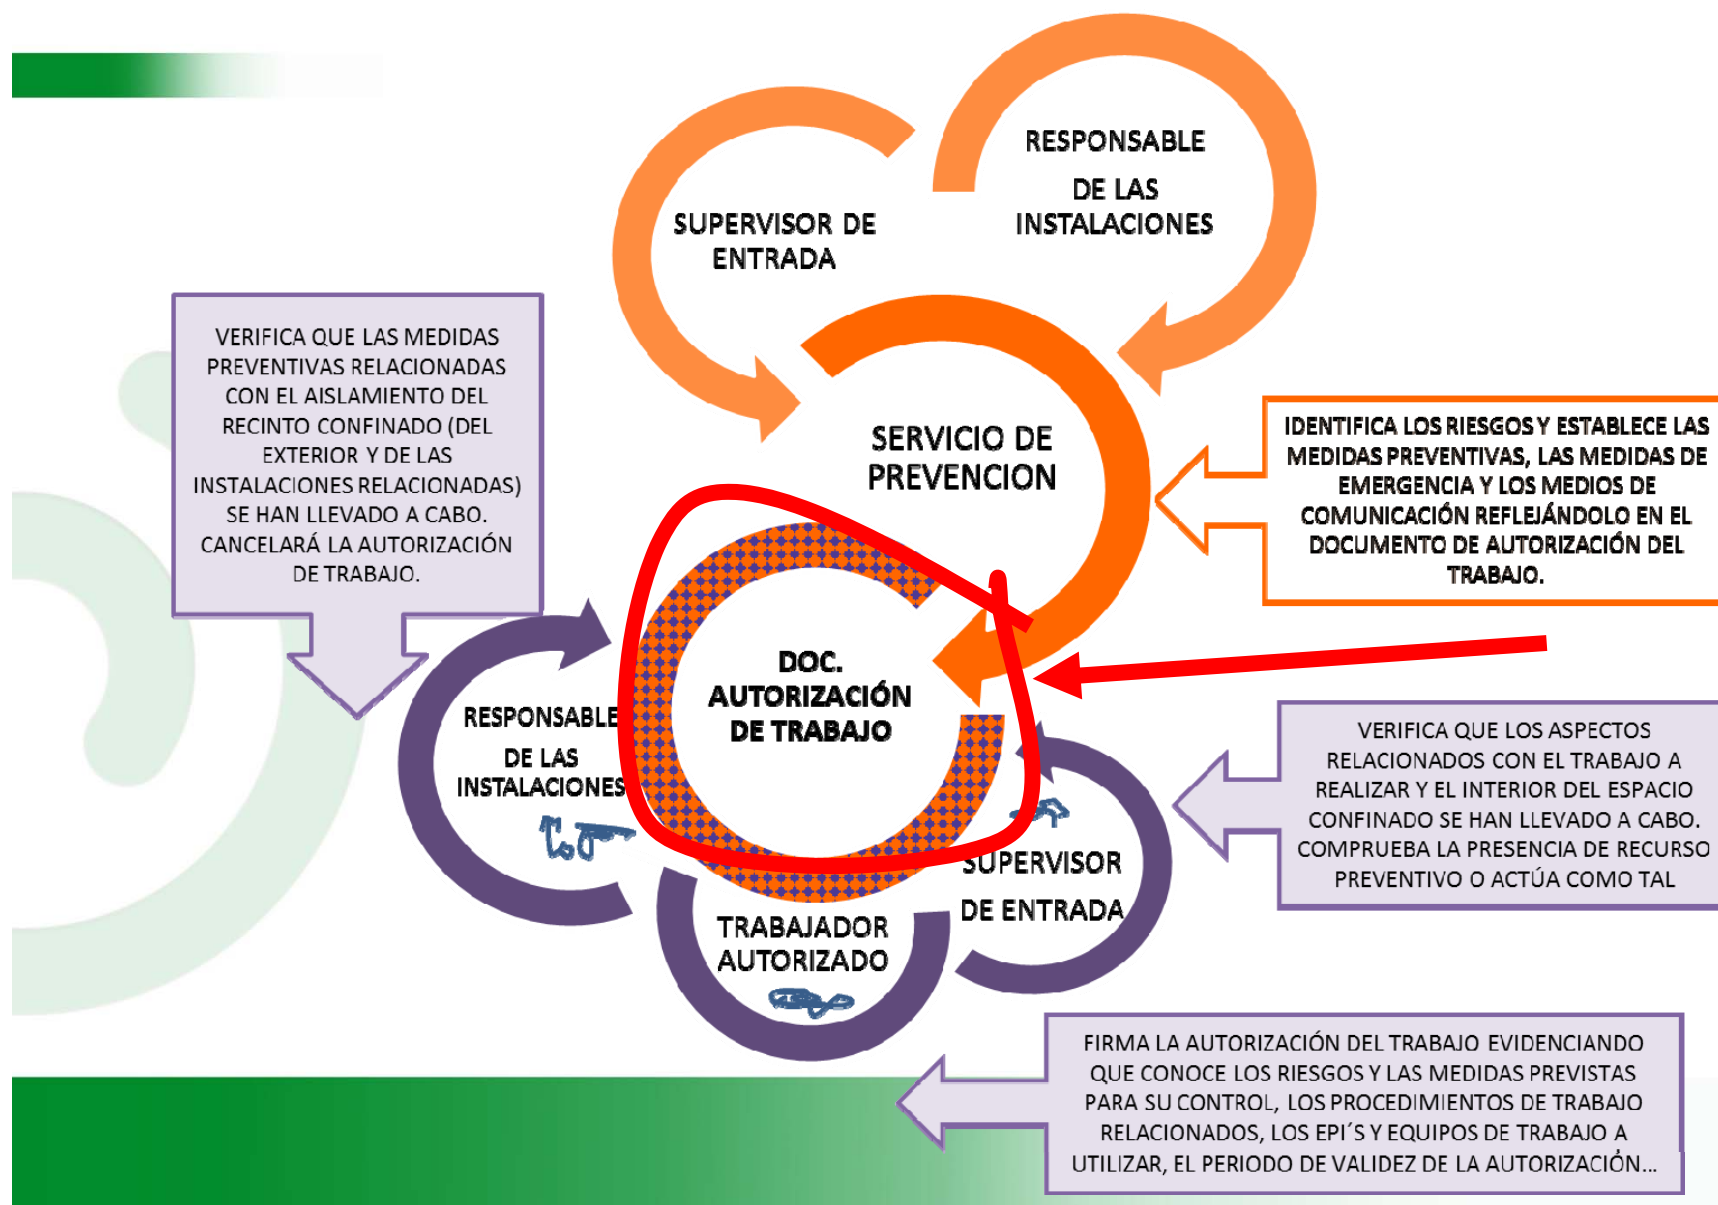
SUPERVISOR DE ENTRADA

RESPONSABLE DE LAS INSTALACIONES

VERIFICA QUE LAS MEDIDAS PREVENTIVAS RELACIONADAS CON EL AISLAMIENTO DEL RECINTO CONFINADO (DEL EXTERIOR Y DE LAS INSTALACIONES RELACIONADAS) SE HAN LLEVADO A CABO. CANCELARÁ LA AUTORIZACIÓN DE TRABAJO.

SERVICIO DE PREVENCION

IDENTIFICA LOS RIESGOS Y ESTABLECE LAS MEDIDAS PREVENTIVAS, LAS MEDIDAS DE EMERGENCIA Y LOS MEDIOS DE COMUNICACIÓN REFLEJÁNDOLO EN EL DOCUMENTO DE AUTORIZACIÓN DEL TRABAJO.

DOC. AUTORIZACIÓN DE TRABAJO

RESPONSABLE DE LAS INSTALACIONES

VERIFICA QUE LOS ASPECTOS RELACIONADOS CON EL TRABAJO A REALIZAR Y EL INTERIOR DEL ESPACIO CONFINADO SE HAN LLEVADO A CABO. COMPRUEBA LA PRESENCIA DE RECURSO PREVENTIVO O ACTÚA COMO TAL

SUPERVISOR DE ENTRADA

TRABAJADOR AUTORIZADO

FIRMA LA AUTORIZACIÓN DEL TRABAJO EVIDENCIANDO QUE CONOCE LOS RIESGOS Y LAS MEDIDAS PREVISTAS PARA SU CONTROL, LOS PROCEDIMIENTOS DE TRABAJO RELACIONADOS, LOS EPI´S Y EQUIPOS DE TRABAJO A UTILIZAR, EL PERIODO DE VALIDEZ DE LA AUTORIZACIÓN...